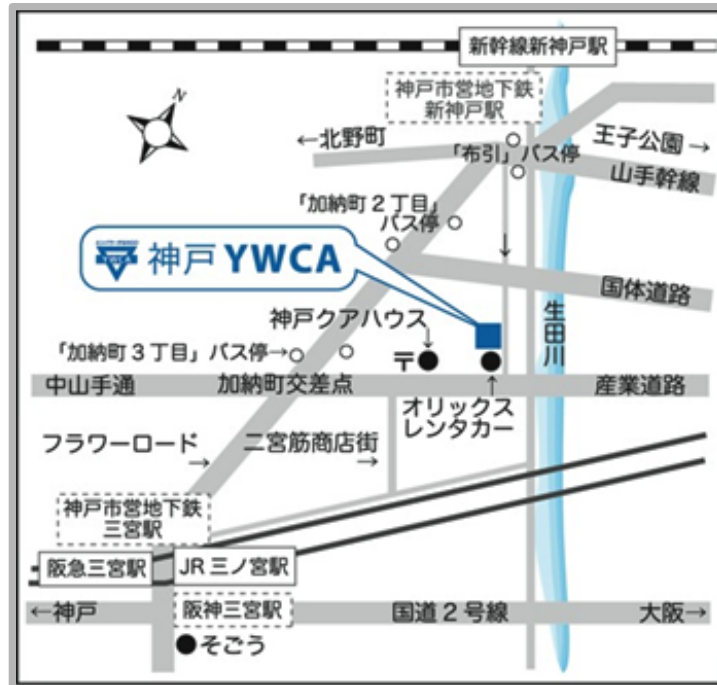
新幹線新神戸駅

神戸市営地下鉄
新神戸駅

N

←北野町

王子公園→

「布引」バス停

山手幹線

「加納町２丁目」
バス停

神戸 YWCA

国体道路

生田川

神戸クアハウス

「加納町３丁目」バス停→

〒

中山手通

加納町交差点

産業道路

オリックス
レンタカー

フラワーロード→

二宮筋商店街→

神戸市営地下鉄
三宮駅

阪急三宮駅

JR 三ノ宮駅

←神戸

阪神三宮駅

国道２号線

大阪→

そごう